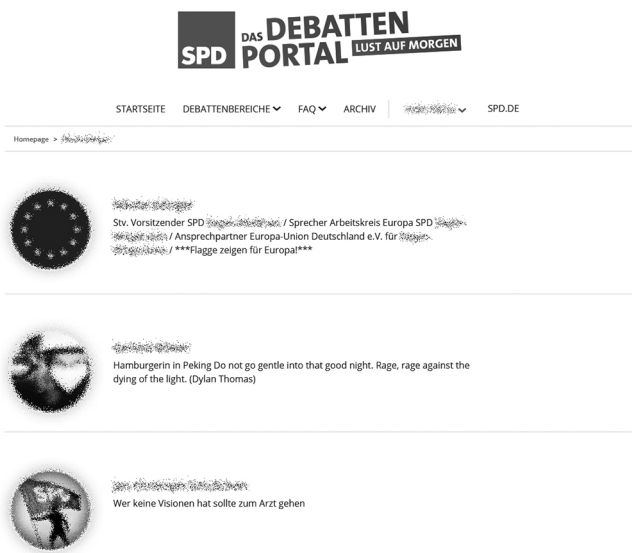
SPD DAS DEBATTEN PORTAL LUST AUF MORGEN

STARTSEITE DEBATTENBEREICHE FAQ ARCHIV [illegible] SPD.DE

Homepage > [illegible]

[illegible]
Stv. Vorsitzender SPD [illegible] / Sprecher Arbeitskreis Europa SPD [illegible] / Ansprechpartner Europa-Union Deutschland e.V. für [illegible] / ***Flagge zeigen für Europa!***

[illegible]
Hamburgerin in Peking Do not go gentle into that good night. Rage, rage against the dying of the light. (Dylan Thomas)

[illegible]
Wer keine Visionen hat sollte zum Arzt gehen

SPD